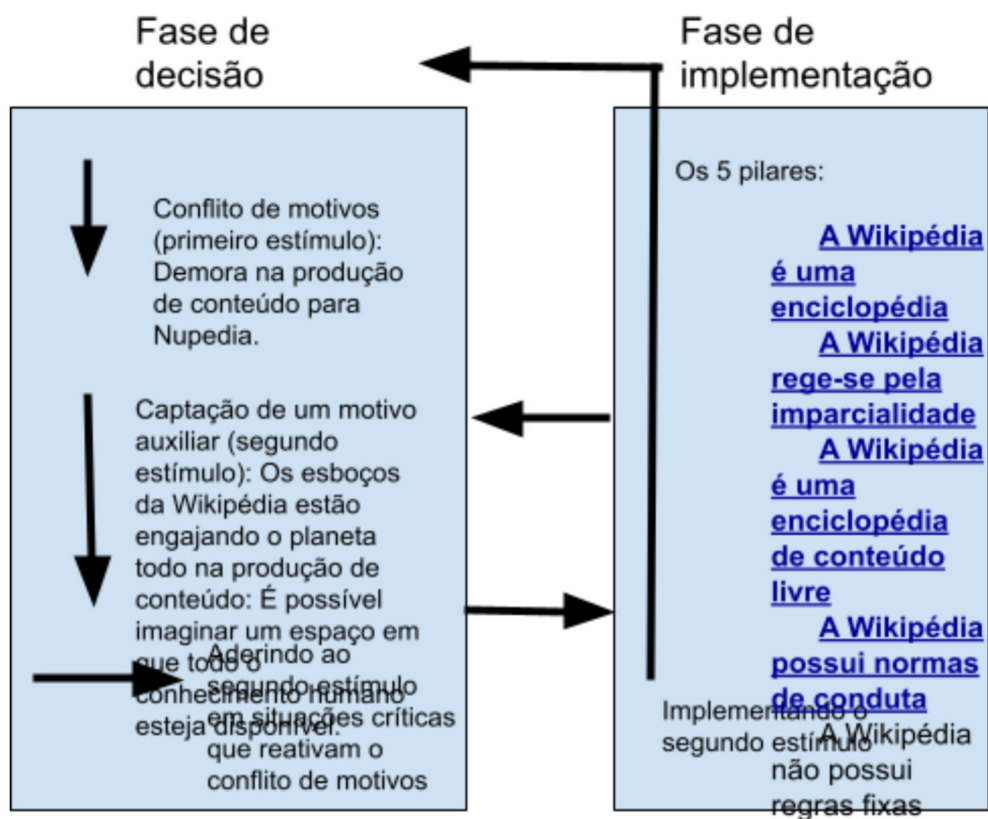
Fase de decisão

Fase de implementação

Conflito de motivos (primeiro estímulo): Demora na produção de conteúdo para Nupedia.

Captação de um motivo auxiliar (segundo estímulo): Os esboços da Wikipédia estão engajando o planeta todo na produção de conteúdo: É possível imaginar um espaço em que todo o conhecimento humano esteja disponível.

Aderindo ao segundo estímulo em situações críticas que reativam o conflito de motivos

Os 5 pilares:

A Wikipédia é uma enciclopédia
A Wikipédia rege-se pela imparcialidade
A Wikipédia é uma enciclopédia de conteúdo livre
A Wikipédia possui normas de conduta
A Wikipédia não possui regras fixas

Implementando o segundo estímulo